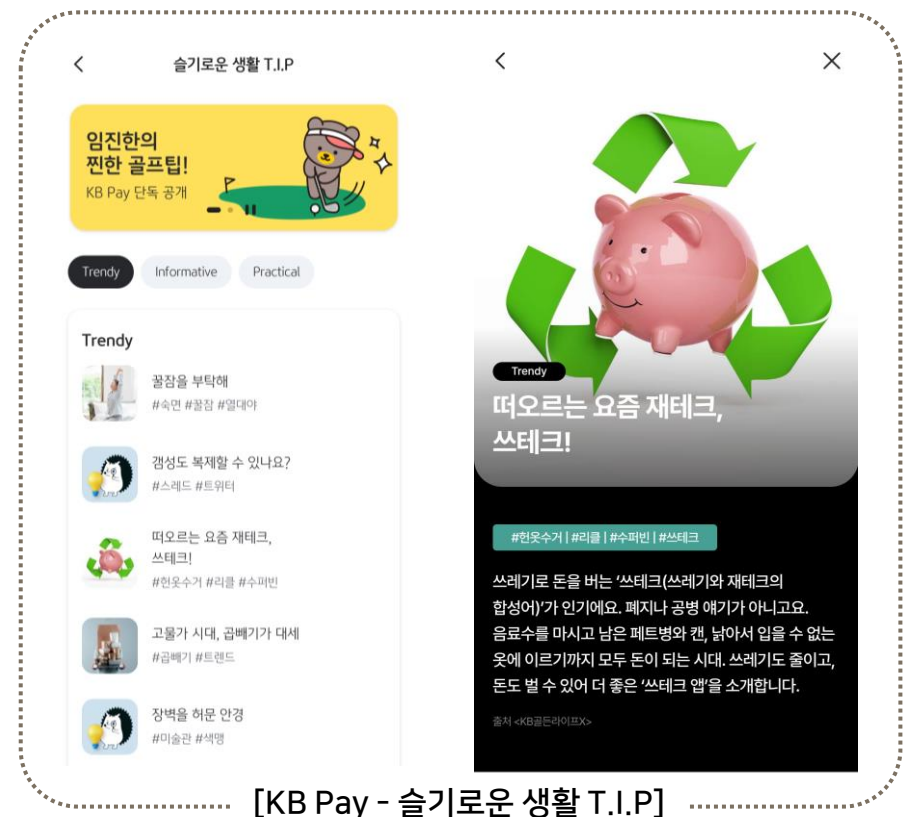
<

슬기로운 생활 T.I.P

임진한의 찐한 골프팁!

KB Pay 단독 공개

Trendy

Informative

Practical

Trendy

꿀잠을 부탁해

#숙면 #꿀잠 #열대야

갬성도 복제할 수 있나요?

#스레드 #트위터

떠오르는 요즘 재테크, 쓰테크!

#헌옷수거 #리클 #수퍼빈

고물가 시대, 곱빼기가 대세

#곱빼기 #트렌드

장벽을 허문 안경

#미술관 #색맹

<

×

Trendy

떠오르는 요즘 재테크, 쓰테크!

#헌옷수거 | #리클 | #수퍼빈 | #쓰테크

쓰레기로 돈을 버는 '쓰테크(쓰레기와 재테크의 합성어)'가 인기에요. 폐지나 공병 얘기가 아니고요. 음료수를 마시고 남은 페트병와 캔, 낡아서 입을 수 없는 옷에 이르기까지 모두 돈이 되는 시대. 쓰레기도 줄이고, 돈도 벌 수 있어 더 좋은 '쓰테크 앱'을 소개합니다.

출처 <KB골든라이프X>

[KB Pay - 슬기로운 생활 T.I.P]